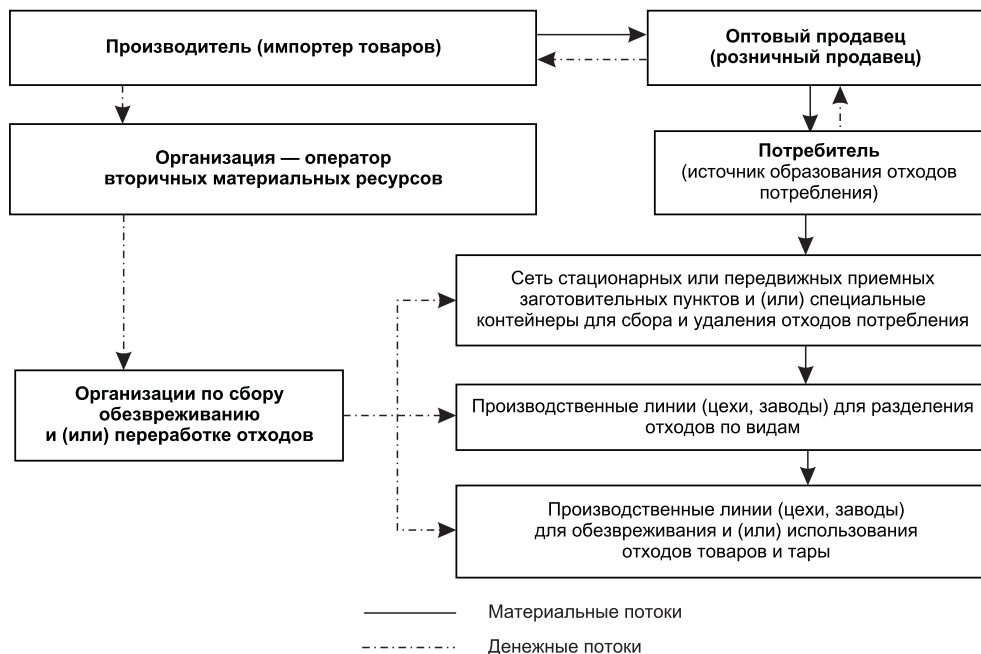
Производитель (импортер товаров)

Оптовый продавец (розничный продавец)

Организация — оператор вторичных материальных ресурсов

Потребитель (источник образования отходов потребления)

Сеть стационарных или передвижных приемных заготовительных пунктов и (или) специальные контейнеры для сбора и удаления отходов потребления

Организации по сбору обезвреживанию и (или) переработке отходов

Производственные линии (цехи, заводы) для разделения отходов по видам

Производственные линии (цехи, заводы) для обезвреживания и (или) использования отходов товаров и тары

Материальные потоки

Денежные потоки